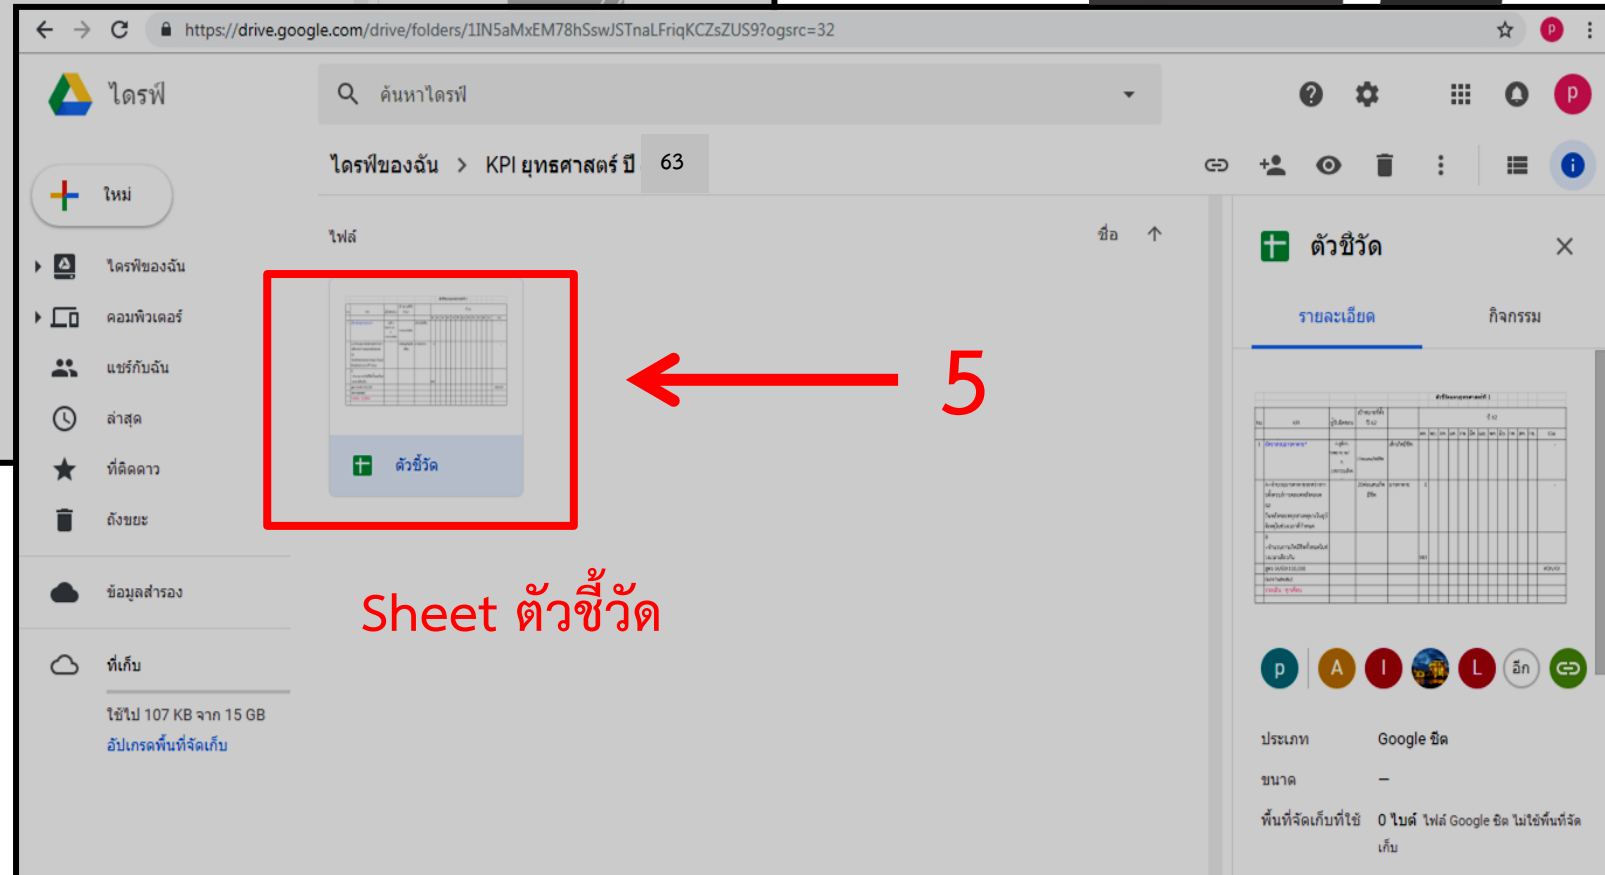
https://drive.google.com/drive/folders/1IN5aMxEM78hSswJSTnaLFriqKCZsZUS9?ogsrc=32

ไดรฟ์

ค้นหาไดรฟ์

ใหม่

ไดรฟ์ของฉัน

คอมพิวเตอร์

แชร์กับฉัน

ล่าสุด

ที่ติดดาว

ถังขยะ

ข้อมูลสำรอง

ที่เก็บ

ใช้ไป 107 KB จาก 15 GB

อัปเกรดพื้นที่จัดเก็บ

ไดรฟ์ของฉัน > KPI ยุทธศาสตร์ ปี 63

ไฟล์

ชื่อ

ตัวชี้วัด

5

Sheet ตัวชี้วัด

ตัวชี้วัด

รายละเอียด

กิจกรรม

p A I L อีก

ประเภท Google ชีต

ขนาด –

พื้นที่จัดเก็บที่ใช้ 0 ไบต์ ไฟล์ Google ชีต ไม่ใช้พื้นที่จัดเก็บ